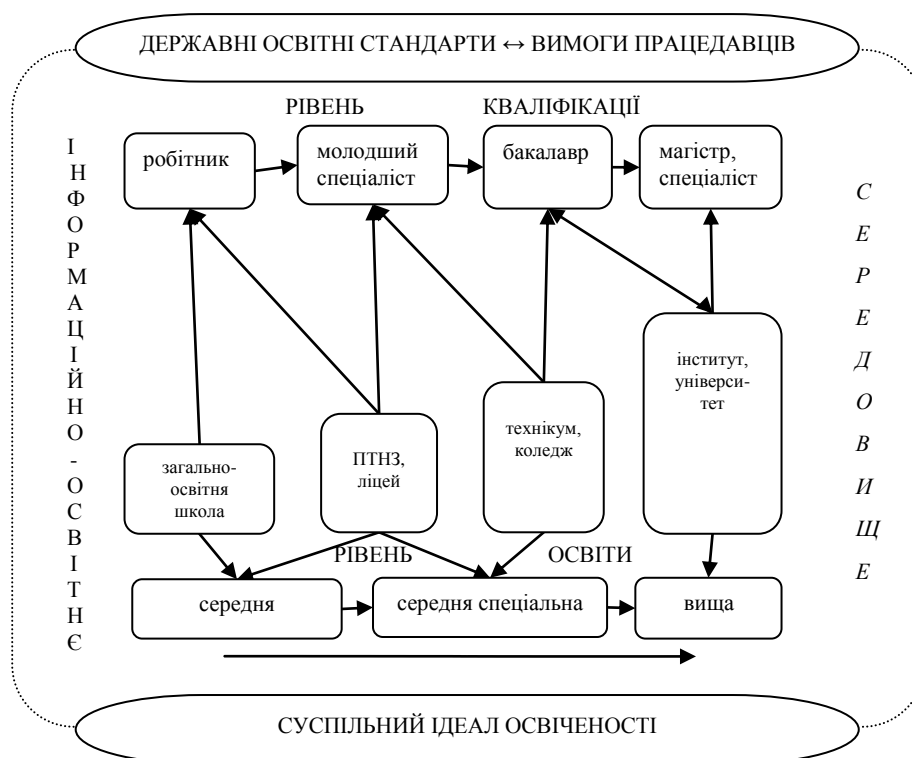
ДЕРЖАВНІ ОСВІТНІ СТАНДАРТИ ↔ ВИМОГИ ПРАЦЕДАВЦІВ

РІВЕНЬ КВАЛІФІКАЦІЇ

робітник

молодший спеціаліст

бакалавр

магістр, спеціаліст

І Н Ф О Р М А Ц І Й Н О - О С В І Т Н Є

С Е Р Е Д О В И Щ Е

інститут, університет

технікум, коледж

ПТНЗ, ліцей

загальноосвітня школа

РІВЕНЬ ОСВІТИ

середня

середня спеціальна

вища

СУСПІЛЬНИЙ ІДЕАЛ ОСВІЧЕНОСТІ